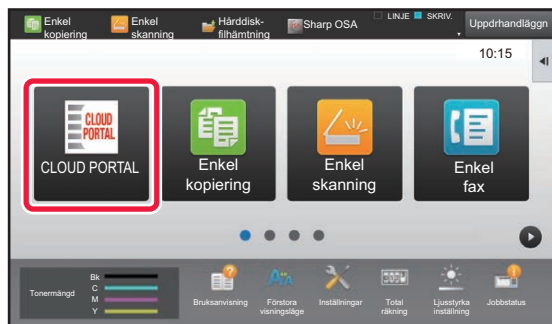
Enkel kopiering
Enkel skanning
Hårddisk-filhämtning
Sharp OSA
LINJE
SKRIV.
Uppdrhandläggn
10:15

CLOUD PORTAL
CLOUD PORTAL
Enkel kopiering
Enkel skanning
Enkel fax

Tonermängd
Bk
C
M
Y
Bruksanvisning
Förstora visningsläge
Inställningar
Total räkning
Ljusstyrka inställning
Jobbstatus